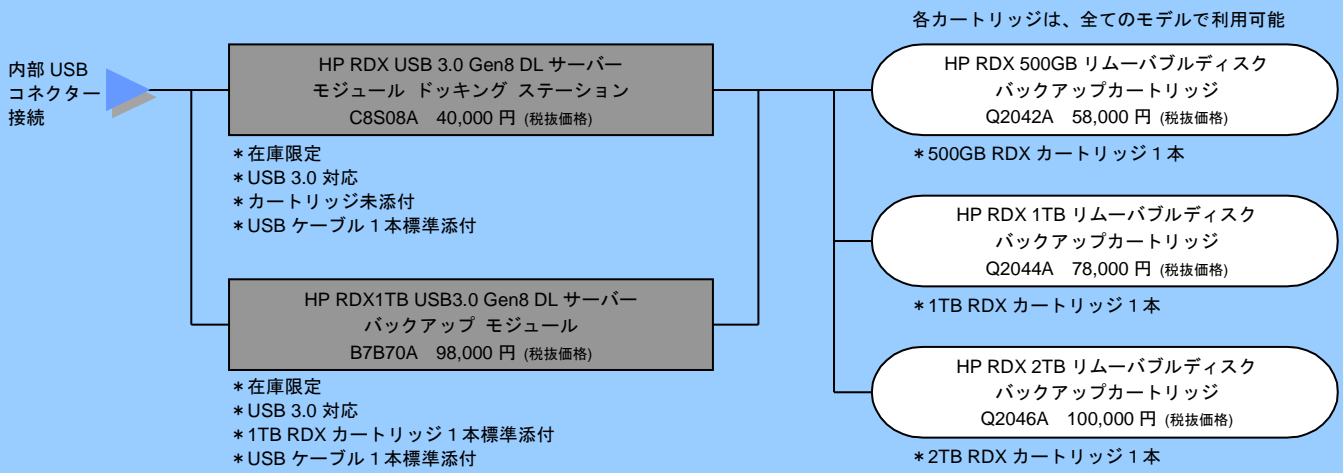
内部 USB
コネクター
接続

HP RDX USB 3.0 Gen8 DL サーバー
モジュール ドッキング ステーション
C8S08A 40,000 円 (税抜価格)

＊在庫限定
＊USB 3.0 対応
＊カートリッジ未添付
＊USB ケーブル 1 本標準添付

HP RDX1TB USB3.0 Gen8 DL サーバー
バックアップ モジュール
B7B70A 98,000 円 (税抜価格)

＊在庫限定
＊USB 3.0 対応
＊1TB RDX カートリッジ 1 本標準添付
＊USB ケーブル 1 本標準添付

各カートリッジは、全てのモデルで利用可能

HP RDX 500GB リムーバブルディスク
バックアップカートリッジ
Q2042A 58,000 円 (税抜価格)

＊500GB RDX カートリッジ 1 本

HP RDX 1TB リムーバブルディスク
バックアップカートリッジ
Q2044A 78,000 円 (税抜価格)

＊1TB RDX カートリッジ 1 本

HP RDX 2TB リムーバブルディスク
バックアップカートリッジ
Q2046A 100,000 円 (税抜価格)

＊2TB RDX カートリッジ 1 本